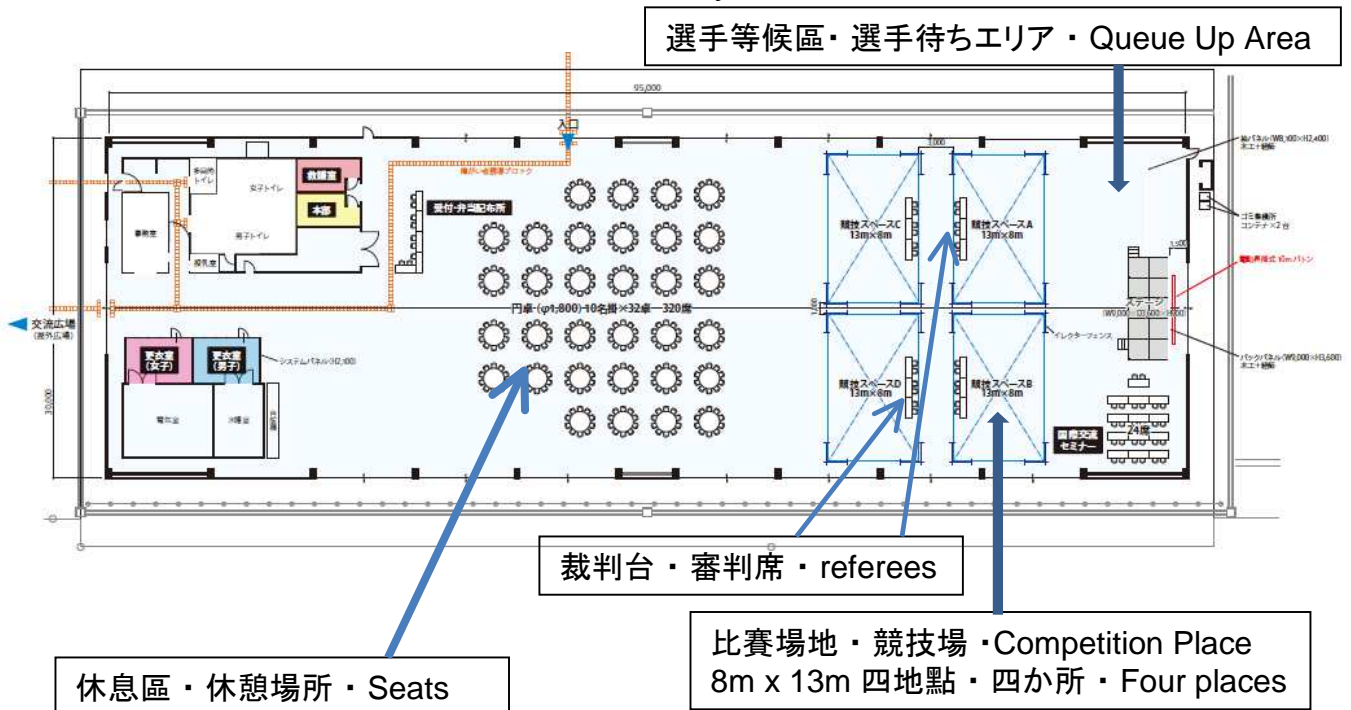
選手等候區・選手待ちエリア・Queue Up Area

95,000

入口

救護室

本部

女子トイレ

男子トイレ

多目的トイレ

授乳室

事務室

受付・弁当配布所

競技スペースC 13m×8m

競技スペースA 13m×8m

競技スペースD 13m×8m

競技スペースB 13m×8m

円卓（φ1,800）10名掛×32卓＝320席

交流広場 (屋外広場)

更衣室 (女子)

更衣室 (男子)

システムパネル(H2,100)

ステージ

ゴミ集積所 コンテナ×2台

バックパネル

24席

国際交流セミナー

30,000

裁判台・審判席・referees

比賽場地・競技場・Competition Place
8m x 13m 四地點・四か所・Four places

休息區・休憩場所・Seats